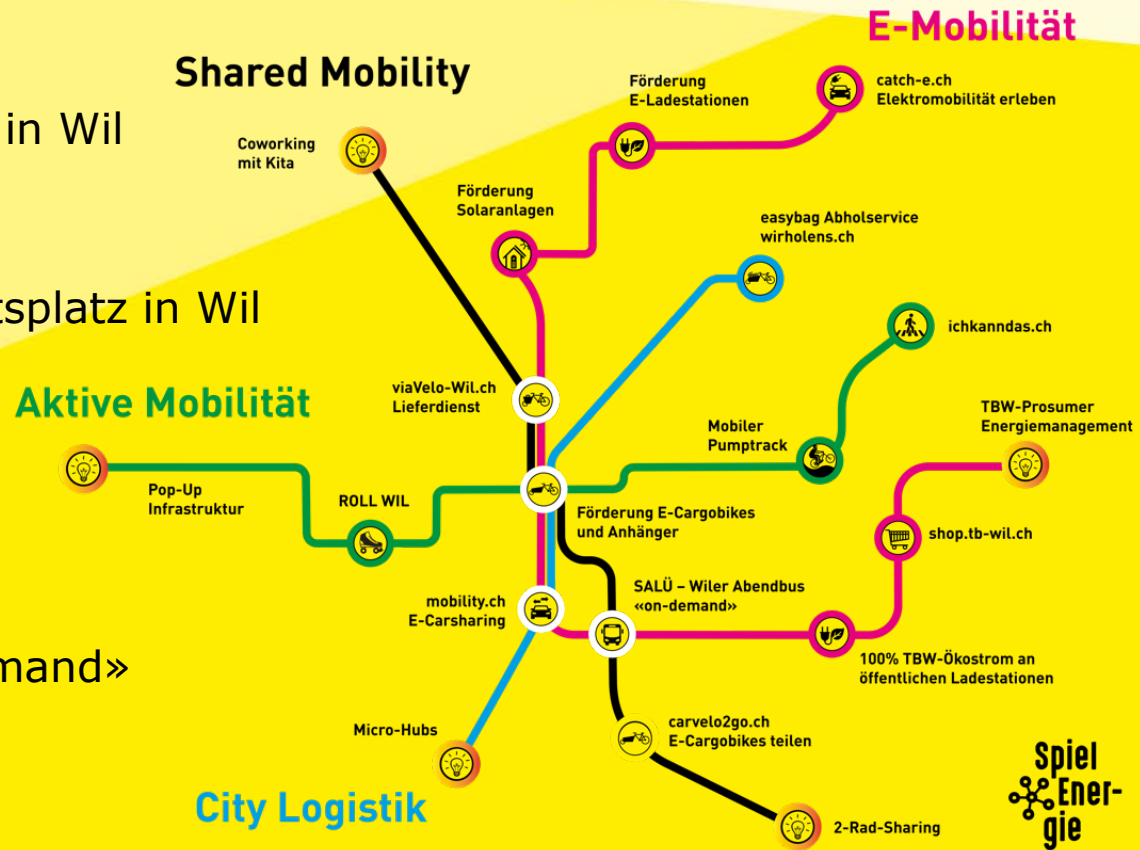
in Wil

tsplatz in Wil

mand»

Shared Mobility

E-Mobilität

Aktive Mobilität

City Logistik

Coworking mit Kita

Förderung E-Ladestationen

catch-e.ch Elektromobilität erleben

Förderung Solaranlagen

easybag Abholservice wirholens.ch

ichkanndas.ch

viaVelo-Wil.ch Lieferdienst

Mobiler Pumptrack

TBW-Prosumer Energiemanagement

Pop-Up Infrastruktur

ROLL WIL

Förderung E-Cargobikes und Anhänger

shop.tb-wil.ch

SALÜ – Wiler Abendbus «on-demand»

mobility.ch E-Carsharing

100% TBW-Ökostrom an öffentlichen Ladestationen

Micro-Hubs

carvelo2go.ch E-Cargobikes teilen

2-Rad-Sharing

Spiel Ener-gie